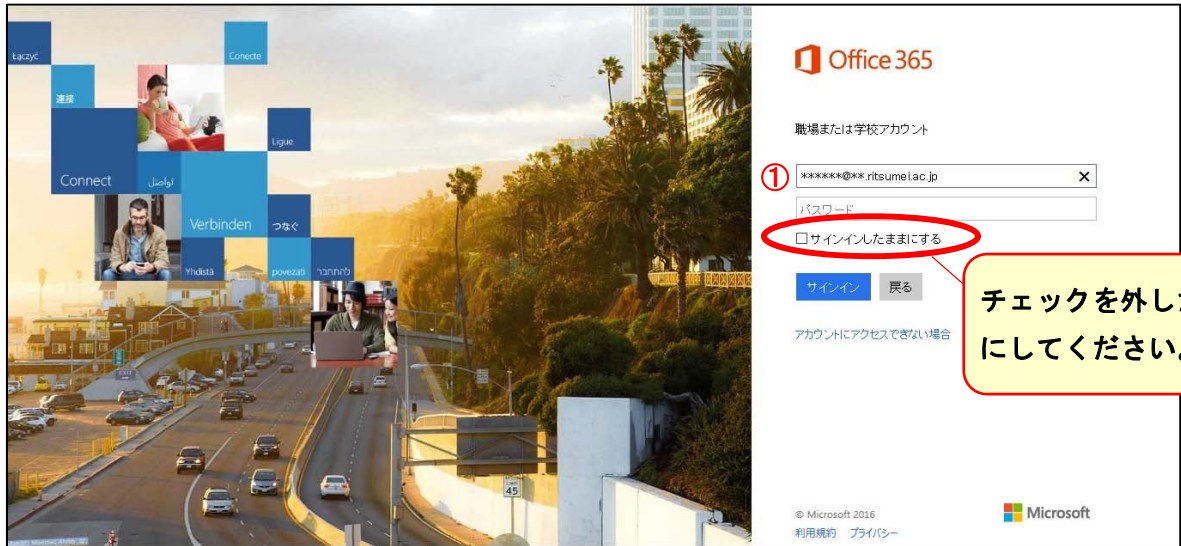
Łączyć

Conecte

連接

Ligue

Connect

تواصل

Verbinden

つなぐ

Yhdistä

povezati

להתחבר

45

Office 365

職場または学校アカウント

①

******@**.ritsumei.ac.jp

パスワード

☐サインインしたままにする

サインイン

戻る

アカウントにアクセスできない場合

チェックを外し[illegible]

にしてください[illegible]

© Microsoft 2016

利用規約　プライバシー

Microsoft